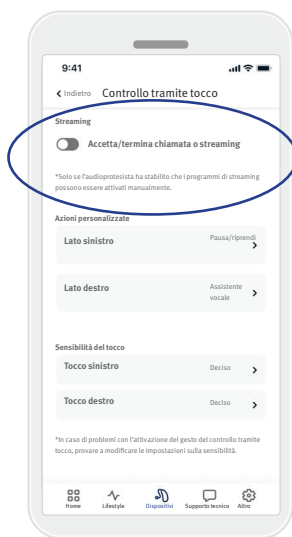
9:41

Indietro Controllo tramite tocco

Streaming

Accetta/termina chiamata o streaming

*Solo se l'audioprotesista ha stabilito che i programmi di streaming possono essere attivati manualmente.

Azioni personalizzate

Lato sinistro Pausa/riprendi

Lato destro Assistente vocale

Sensibilità del tocco

Tocco sinistro Deciso

Tocco destro Deciso

*In caso di problemi con l'attivazione del gesto del controllo tramite tocco, provare a modificare le impostazioni sulla sensibilità.

Home Lifestyle Dispositivi Supporto tecnico Altro